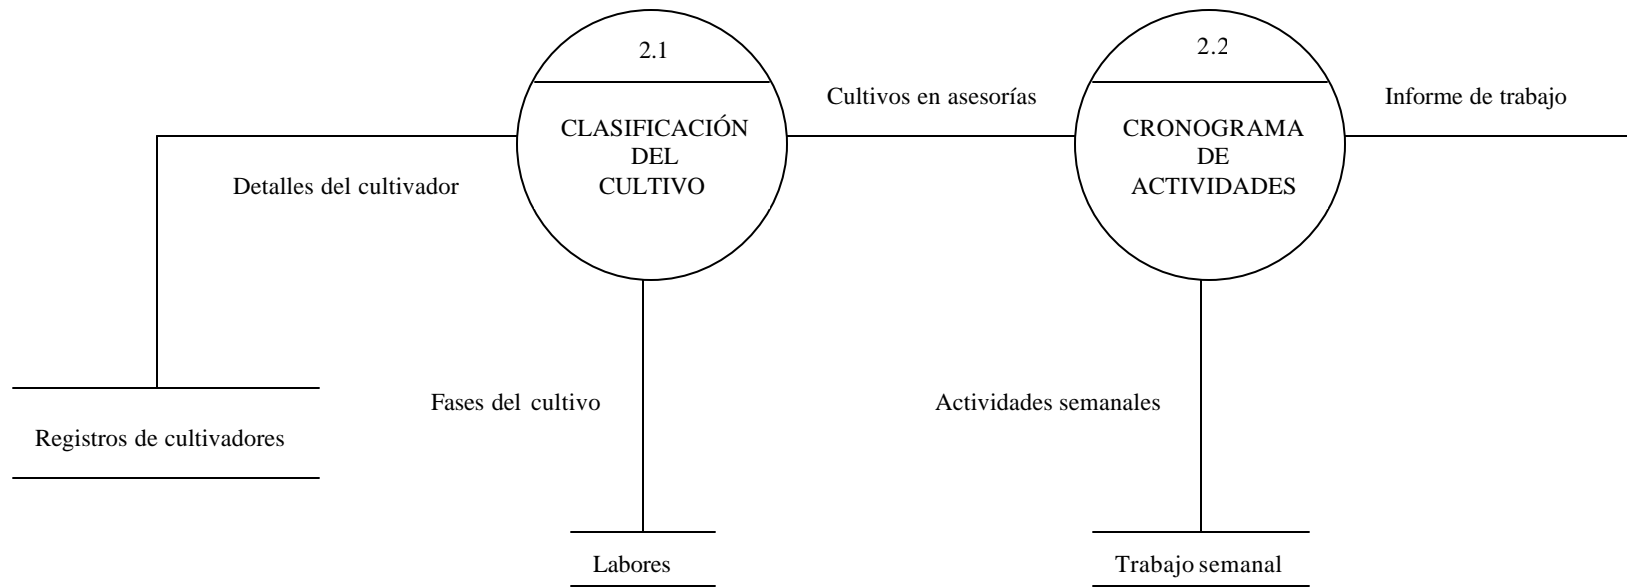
2.1

CLASIFICACIÓN DEL CULTIVO

Cultivos en asesorías

2.2

CRONOGRAMA DE ACTIVIDADES

Informe de trabajo

Detalles del cultivador

Fases del cultivo

Actividades semanales

Registros de cultivadores

Labores

Trabajo semanal